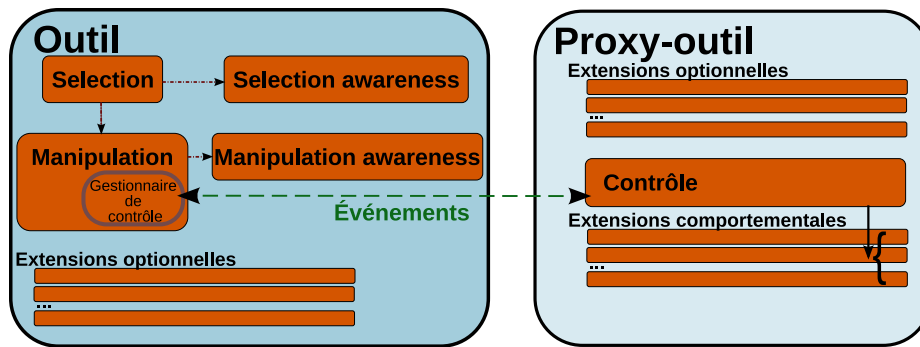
Outil

Selection

Selection awareness

Manipulation

Manipulation awareness

Gestionnaire de contrôle

Extensions optionnelles

...

Événements

Proxy-outil

Extensions optionnelles

...

Contrôle

Extensions comportementales

...